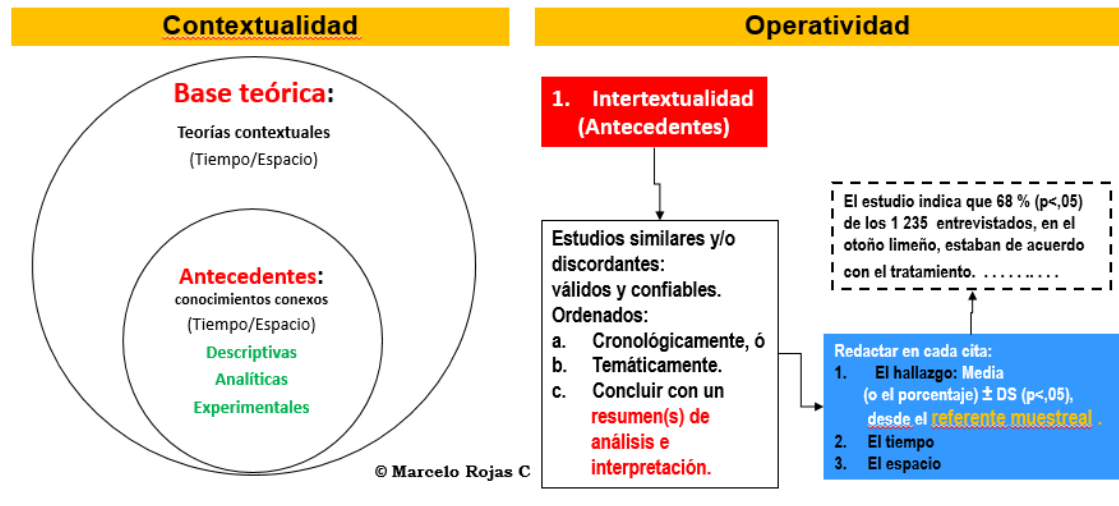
Contextualidad

Base teórica:
Teorías contextuales
(Tiempo/Espacio)

Antecedentes:
conocimientos conexos
(Tiempo/Espacio)
Descriptivas
Analíticas
Experimentales

© Marcelo Rojas C

Operatividad

1. Intertextualidad (Antecedentes)

Estudios similares y/o discordantes: válidos y confiables. Ordenados:
a. Cronológicamente, ó
b. Temáticamente.
c. Concluir con un resumen(s) de análisis e interpretación.

El estudio indica que 68 % (p<,05) de los 1 235 entrevistados, en el otoño limeño, estaban de acuerdo con el tratamiento. . . . . . . . . .

Redactar en cada cita:
1. El hallazgo: Media (o el porcentaje) ± DS (p<,05), desde el referente muestreal .
2. El tiempo
3. El espacio